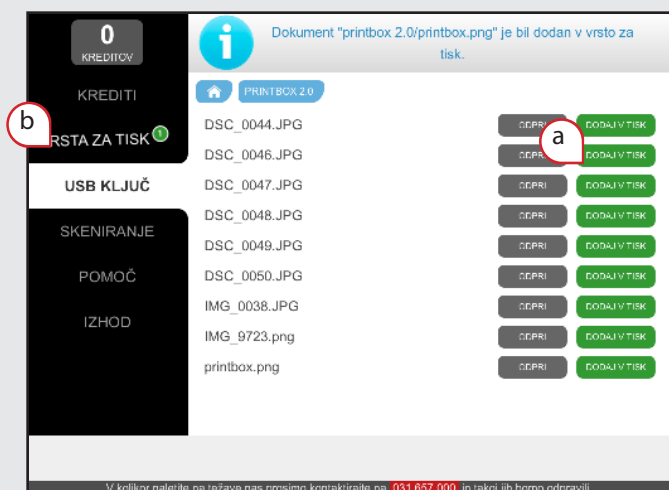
0
KREDITOV

Dokument "printbox 2.0/printbox.png" je bil dodan v vrsto za tisk.

KREDITI
b
RSTA ZA TISK 1
USB KLJUČ
SKENIRANJE
POMOČ
IZHOD

PRINTBOX 2.0

a

| | | |
|---|---|---|
| DSC_0044.JPG | ODPRI | DODAJ V TISK |
| DSC_0046.JPG | ODPRI | DODAJ V TISK |
| DSC_0047.JPG | ODPRI | DODAJ V TISK |
| DSC_0048.JPG | ODPRI | DODAJ V TISK |
| DSC_0049.JPG | ODPRI | DODAJ V TISK |
| DSC_0050.JPG | ODPRI | DODAJ V TISK |
| IMG_0038.JPG | ODPRI | DODAJ V TISK |
| IMG_9723.png | ODPRI | DODAJ V TISK |
| printbox.png | ODPRI | DODAJ V TISK |

V kolikor naletite na težave nas prosimo kontaktirajte na 031 657 000, in takoj jih bomo odpravili.